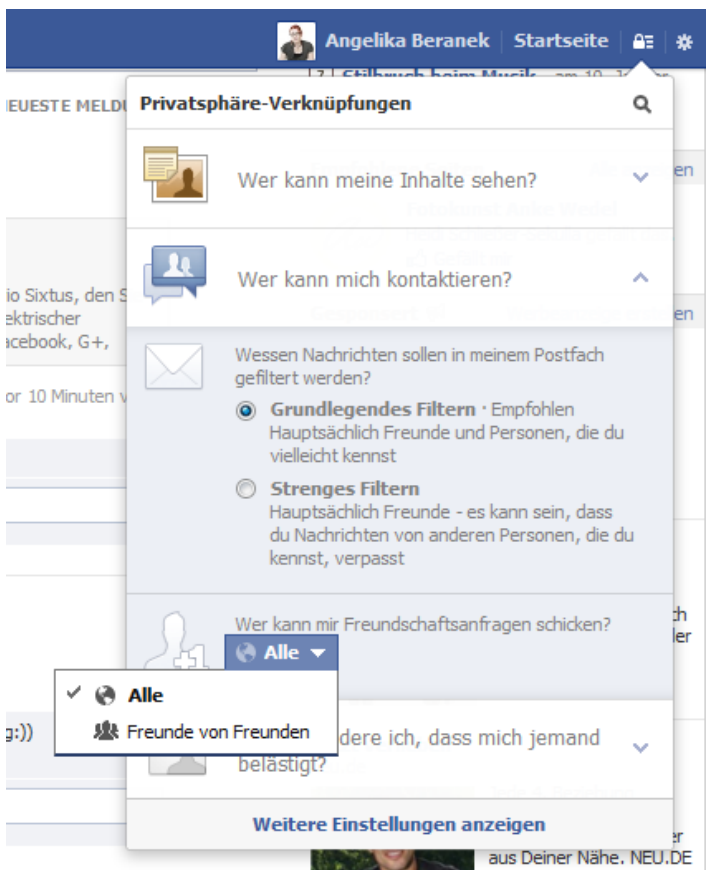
Angelika Beranek | Startseite

IEUESTE MELDU

Stilbruch beim Musik am 10.

Privatsphäre-Verknüpfungen

Wer kann meine Inhalte sehen?

Wer kann mich kontaktieren?

io Sixtus, den S
ektrischer
acebook, G+,

or 10 Minuten v

Wessen Nachrichten sollen in meinem Postfach gefiltert werden?

Grundlegendes Filtern · Empfohlen
Hauptsächlich Freunde und Personen, die du vielleicht kennst

Strenges Filtern
Hauptsächlich Freunde - es kann sein, dass du Nachrichten von anderen Personen, die du kennst, verpasst

Wer kann mir Freundschaftsanfragen schicken?

Alle

✓ Alle
Freunde von Freunden

g:))

dere ich, dass mich jemand belästigt?

Weitere Einstellungen anzeigen

aus Deiner Nähe. NEU.DE